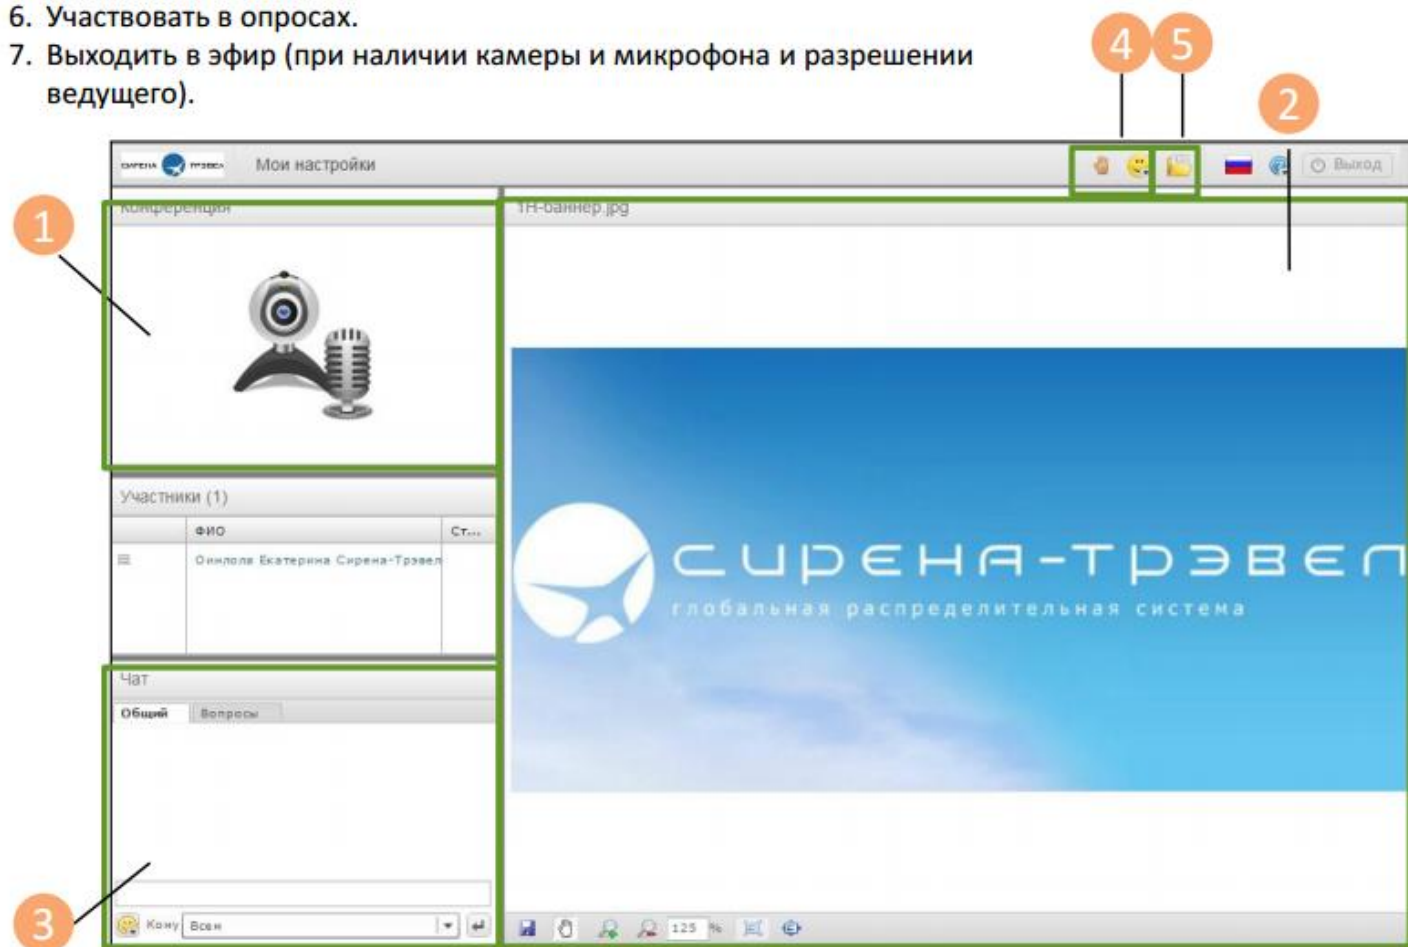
6. Участвовать в опросах.
7. Выходить в эфир (при наличии камеры и микрофона и разрешении ведущего).

4 5 2

сирена трэвел Мои настройки Выход

1 Конференция

1Н-баннер.jpg

Участники (1)

| | ФИО | Ст... |
|---|---|---|
| | Онилова Екатерина Сирена-Трэвел | |

Чат

Общий Вопросы

3 Кому Всем

СИРЕНА-ТРЭВЕЛ
глобальная распределительная система

125 %